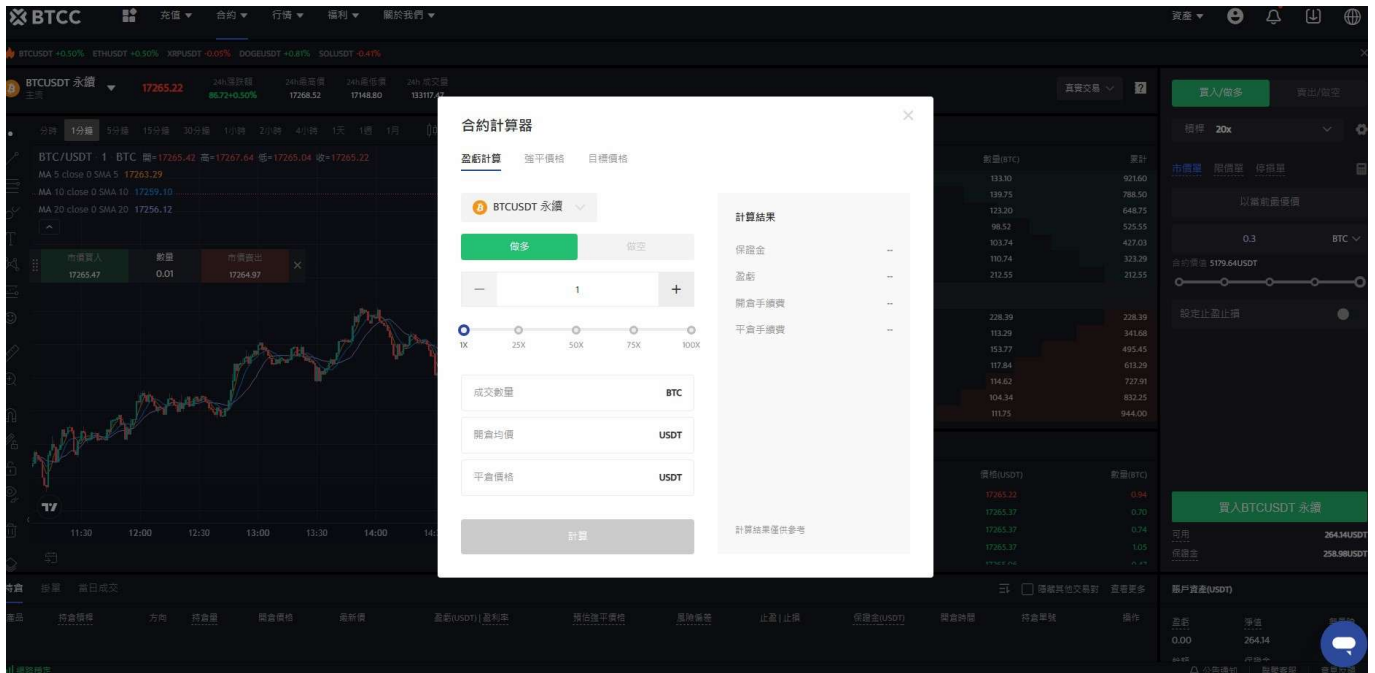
BTCC 充值 ▾ 合約 ▾ 行情 ▾ 福利 ▾ 關於我們 ▾

資產 ▾

BTCUSDT +0.50% ETHUSDT +0.50% XRPUSDT -0.05% DOGEUSDT +0.81% SOLUSDT -0.41%

BTCUSDT 永續 主流 17265.22 24h漲跌幅 86.72+0.50% 24h最高價 17268.52 24h最低價 17148.80 24h成交量 133117.47

真實交易

分時 1分鐘 5分鐘 15分鐘 30分鐘 1小時 2小時 4小時 1天 1週 1月

BTC/USDT · 1 · BTC 開=17265.42 高=17267.64 低=17265.04 收=17265.22
MA 5 close 0 SMA 5 17263.29
MA 10 close 0 SMA 10 17259.10
MA 20 close 0 SMA 20 17256.12

市價買入 17265.47 數量 0.01 市價賣出 17264.97

11:30 12:00 12:30 13:00 13:30 14:00

合約計算器

盈虧計算 強平價格 目標價格

BTCUSDT 永續

做多 做空

— 1 +

1X 25X 50X 75X 100X

成交數量 BTC
開倉均價 USDT
平倉價格 USDT

計算

計算結果
保證金 --
盈虧 --
開倉手續費 --
平倉手續費 --

計算結果僅供參考

數量(BTC) 累計
133.10 921.60
139.75 788.50
123.20 648.75
98.52 525.55
103.74 427.03
110.74 323.29
212.55 212.55
228.39 228.39
113.29 341.68
153.77 495.45
117.84 613.29
114.62 727.91
104.34 832.25
111.75 944.00

價格(USDT) 數量(BTC)
17265.22 0.94
17265.37 0.70
17265.37 0.74
17265.37 1.05

買入/做多 賣出/做空
槓桿 20x
市價單 限價單 條件單
以當前最優價
0.3 BTC
合約價值 5179.64USDT
設定止盈止損
買入BTCUSDT 永續
可用 264.34USDT
保證金 258.98USDT

持倉 掛單 當日成交
隱藏其他交易對 查看更多
商品 持倉價格 方向 持倉量 開倉價格 最新價 盈虧(USDT) | 盈利率 預估強平價格 風險偏差 止盈 | 止損 保證金(USDT) 開倉時間 持倉單號 操作

賬戶資產(USDT)
盈虧 淨值
0.00 264.14